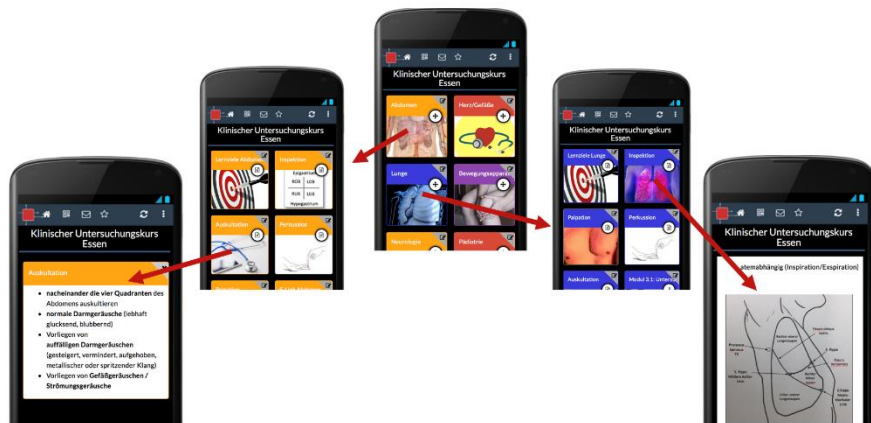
Klinischer Untersuchungskurs Essen

Abdomen
Herz/Gefäße
Lunge
Bewegungsapparat
Neurologie
Pädiatrie

Klinischer Untersuchungskurs Essen

Lernziele Abdomen
Inspektion
Epigastrium
RCB
LCB
Hypogastrium
Auskultation
Perkussion

Klinischer Untersuchungskurs Essen

Auskultation

• nacheinander die vier Quadranten des Abdomens auskultieren
• normale Darmgeräusche (lebhaft glucksend, blubbernd)
• Vorliegen von auffälligen Darmgeräuschen (gesteigert, vermindert, aufgehoben, metallischer oder spritzender Klang)
• Vorliegen von Gefäßgeräuschen / Strömungsgeräusche

Klinischer Untersuchungskurs Essen

Lernziele Lunge
Inspektion
Palpation
Perkussion
Auskultation
Modul 3.1: Unters

Klinischer Untersuchungskurs Essen

atemabhängig (Inspiration/Exspiration)